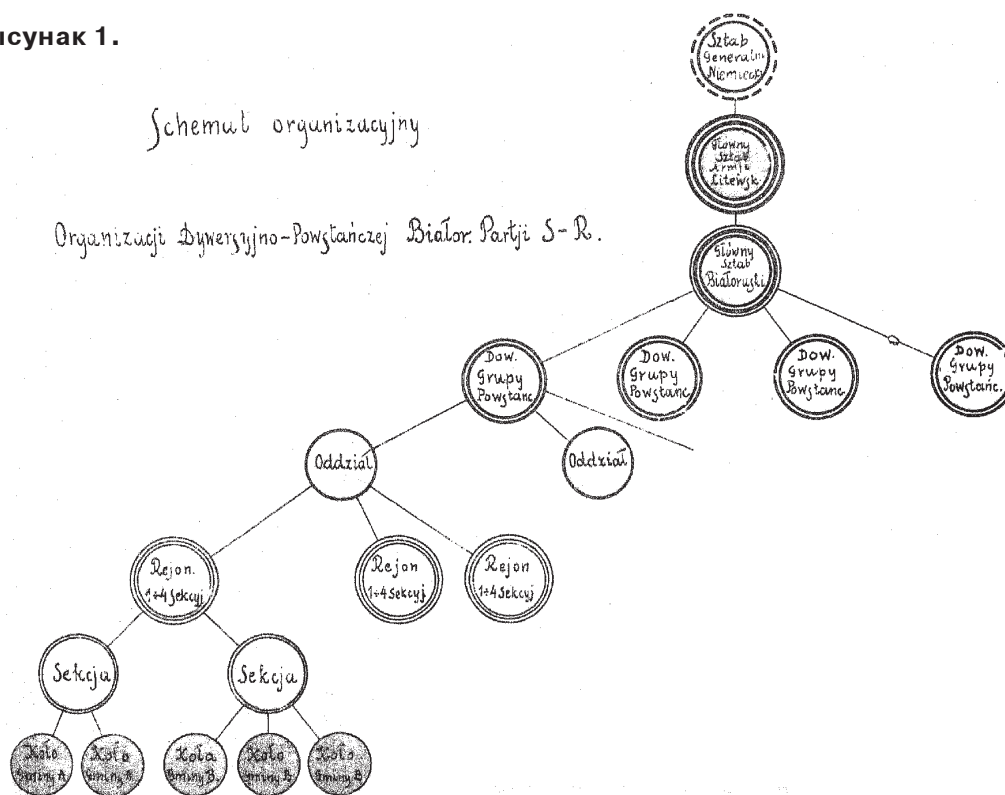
исунак 1.

Schemat organizacyjny

Organizacji Dywersyjno-Powstańczej Białor. Partji S-R.

Sztab Generalny Niemiecki

Główny Sztab Armji Litewsk.

Główny Sztab Białorusi

Dow. Grupy Powstanc.

Dow. Grupy Powstanc.

Dow. Grupy Powstanc.

Dow. Grupy Powstanc.

Oddział

Oddział

Rejon. 1÷4 Sekcyj

Rejon 1÷4 Sekcyj

Rejon 1÷4 Sekcyj

Sekcja

Sekcja

Koło Gminy A.

Koło Gminy A.

Koło Gminy B.

Koło Gminy B.

Koło Gminy B.